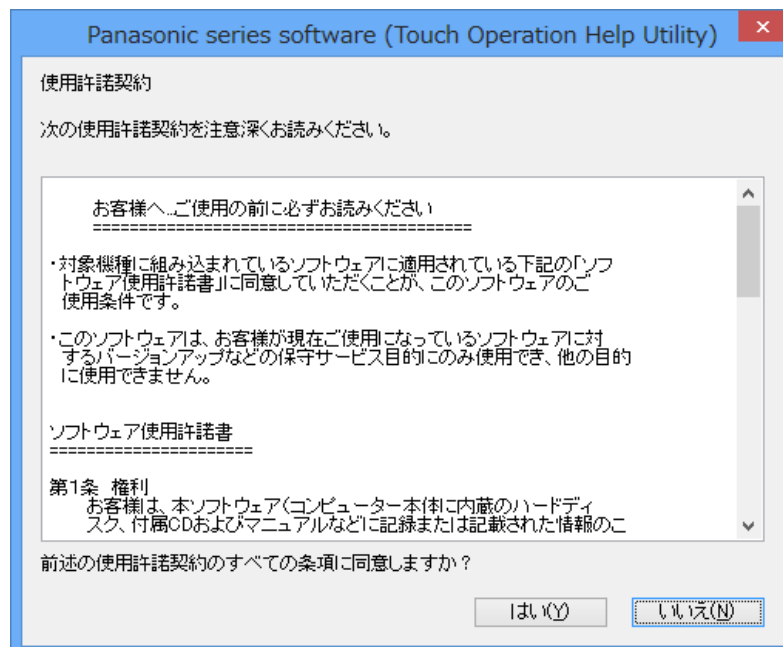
Panasonic series software (Touch Operation Help Utility)

使用許諾契約

次の使用許諾契約を注意深くお読みください。

お客様へ…ご使用の前に必ずお読みください
========================================

・対象機種に組み込まれているソフトウェアに適用されている下記の「ソフトウェア使用許諾書」に同意していただくことが、このソフトウェアのご使用条件です。

・このソフトウェアは、お客様が現在ご使用になっているソフトウェアに対するバージョンアップなどの保守サービス目的にのみ使用でき、他の目的に使用できません。

ソフトウェア使用許諾書
======================

第1条 権利
お客様は、本ソフトウェア(コンピューター本体に内蔵のハードディスク、付属CDおよびマニュアルなどに記録または記載された情報のこ

前述の使用許諾契約のすべての条項に同意しますか？

はい(Y)

いいえ(N)